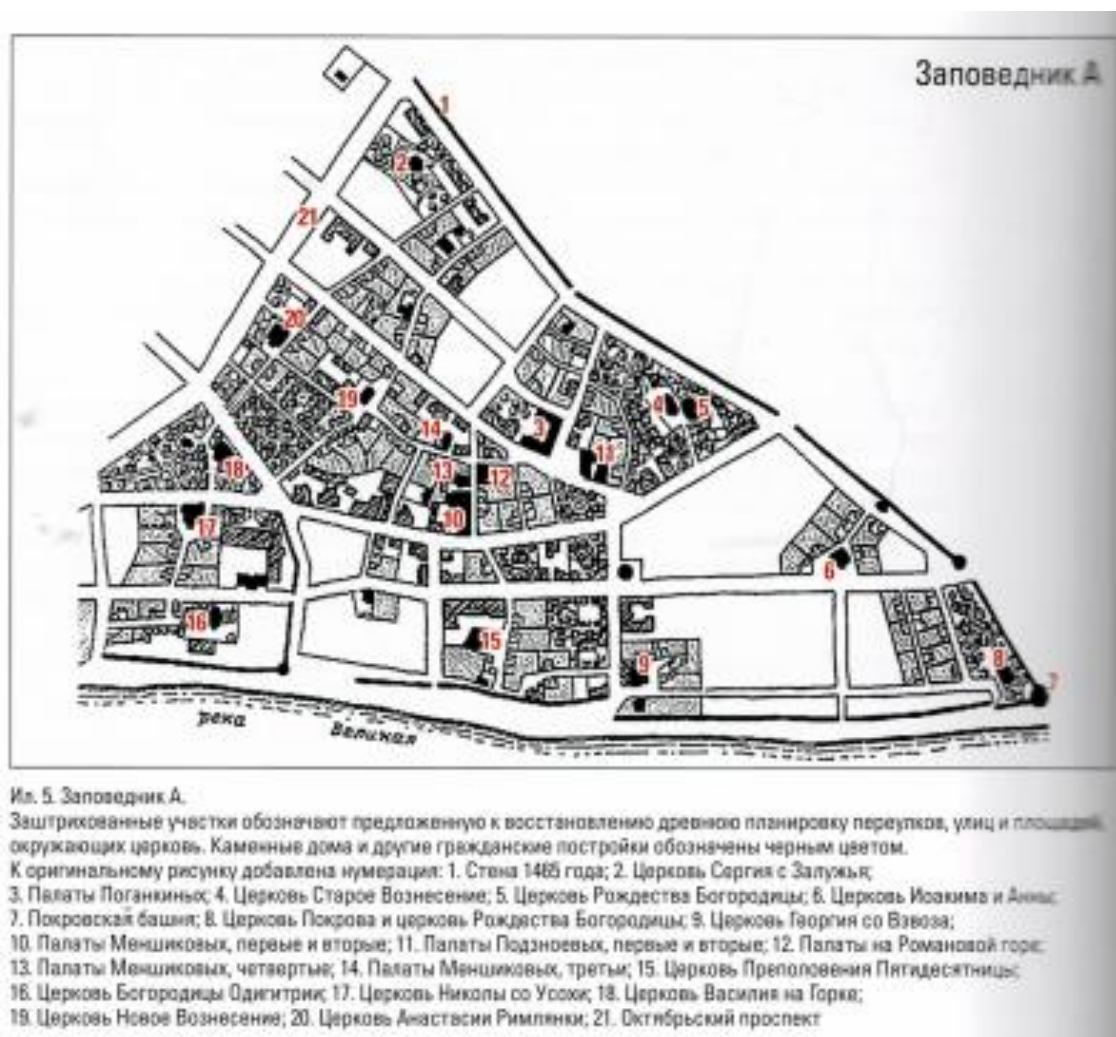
Заповедник А

1
2
21
20
19
14
13
12
10
3
11
4
5
18
17
6
16
15
9
8
7

река
Великая

Ил. 5. Заповедник А.
Заштрихованные участки обозначают предложенную к восстановлению древнюю планировку переулков, улиц и площадей, окружающих церковь. Каменные дома и другие гражданские постройки обозначены черным цветом.
К оригинальному рисунку добавлена нумерация: 1. Стена 1465 года; 2. Церковь Сергия с Залужья;
3. Палаты Поганкиных; 4. Церковь Старое Вознесение; 5. Церковь Рождества Богородицы; 6. Церковь Иоакима и Анны;
7. Покровская башня; 8. Церковь Покрова и церковь Рождества Богородицы; 9. Церковь Георгия со Взвоза;
10. Палаты Меншиковых, первые и вторые; 11. Палаты Подзноевых, первые и вторые; 12. Палаты на Романовой горе;
13. Палаты Меншиковых, четвертые; 14. Палаты Меншиковых, третьи; 15. Церковь Преполовения Пятидесятницы;
16. Церковь Богородицы Одигитрии; 17. Церковь Николы со Усохи; 18. Церковь Василия на Горке;
19. Церковь Новое Вознесение; 20. Церковь Анастасии Римлянки; 21. Октябрьский проспект